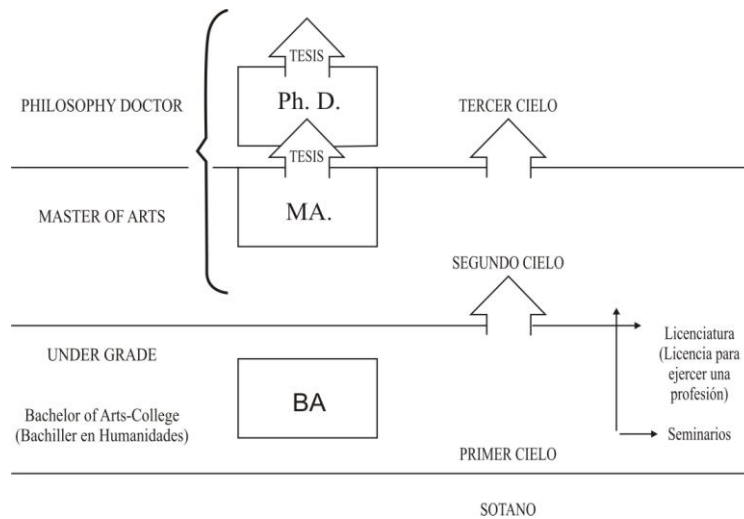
PHILOSOPHY DOCTOR

TESIS

Ph. D.

TERCER CIELO

TESIS

MASTER OF ARTS

MA.

SEGUNDO CIELO

UNDER GRADE

Licenciatura (Licencia para ejercer una profesión)

Bachelor of Arts-College (Bachiller en Humanidades)

BA

Seminarios

PRIMER CIELO

SOTANO